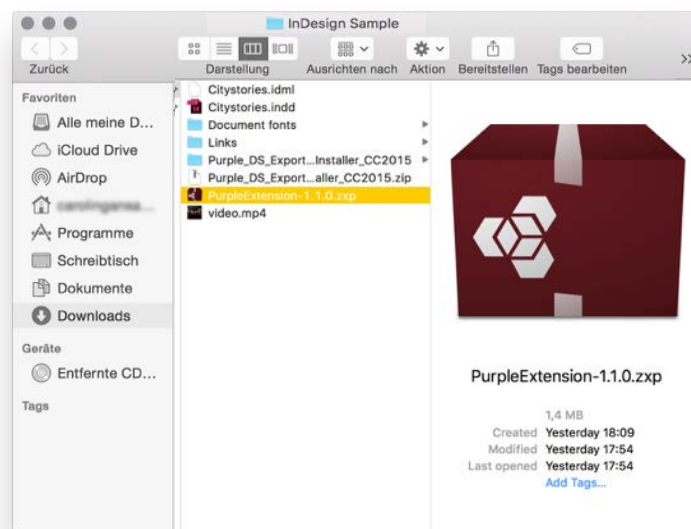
InDesign Sample

Zurück

Darstellung

Ausrichten nach

Aktion

Bereitstellen

Tags bearbeiten

Favoriten

Alle meine D...

iCloud Drive

AirDrop

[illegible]

Programme

Schreibtisch

Dokumente

Downloads

Geräte

Entfernte CD...

Tags

Citystories.idml

Citystories.indd

Document fonts

Links

Purple_DS_Export...Installer_CC2015

Purple_DS_Export...aller_CC2015.zip

PurpleExtension-1.1.0.zxp

video.mp4

PurpleExtension-1.1.0.zxp

1,4 MB

Created Yesterday 18:09

Modified Yesterday 17:54

Last opened Yesterday 17:54

Add Tags...